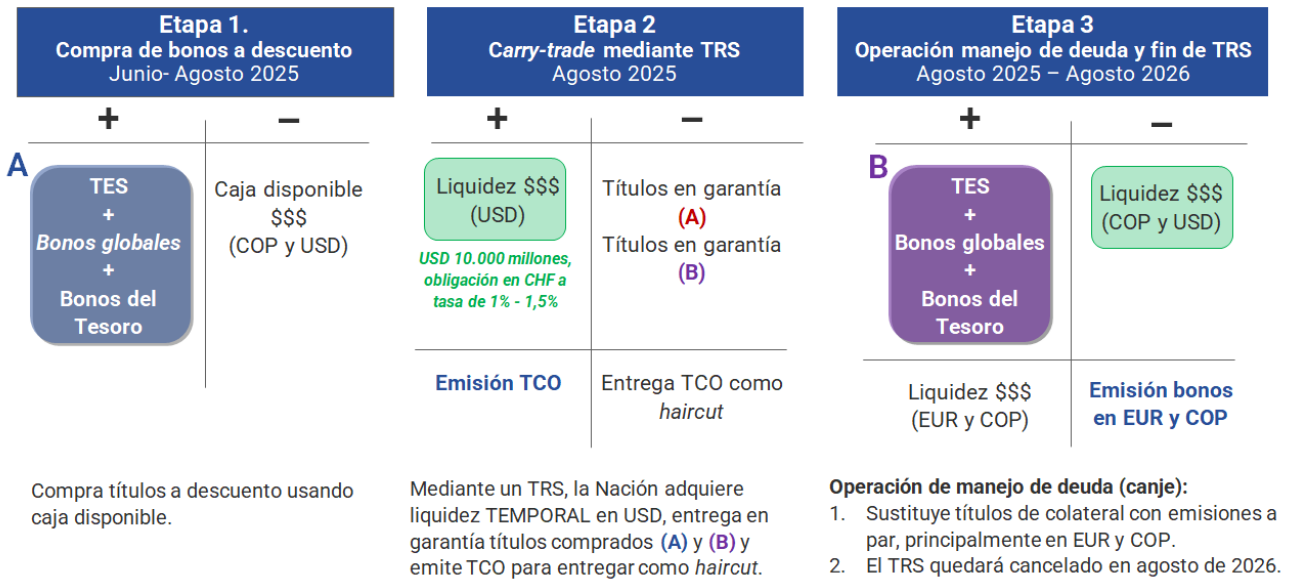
Etapa 1.
Compra de bonos a descuento
Junio- Agosto 2025

+ –

A

TES
+
Bonos globales
+
Bonos del Tesoro

Caja disponible $$$ (COP y USD)

Compra títulos a descuento usando caja disponible.

Etapa 2
Carry-trade mediante TRS
Agosto 2025

+ –

Liquidez $$$ (USD)

USD 10.000 millones, obligación en CHF a tasa de 1% - 1,5%

Títulos en garantía (A)
Títulos en garantía (B)

Emisión TCO

Entrega TCO como haircut

Mediante un TRS, la Nación adquiere liquidez TEMPORAL en USD, entrega en garantía títulos comprados (A) y (B) y emite TCO para entregar como haircut.

Etapa 3
Operación manejo de deuda y fin de TRS
Agosto 2025 – Agosto 2026

+ –

B

TES
+
Bonos globales
+
Bonos del Tesoro

Liquidez $$$ (COP y USD)

Liquidez $$$ (EUR y COP)

Emisión bonos en EUR y COP

Operación de manejo de deuda (canje):
1. Sustituye títulos de colateral con emisiones a par, principalmente en EUR y COP.
2. El TRS quedará cancelado en agosto de 2026.